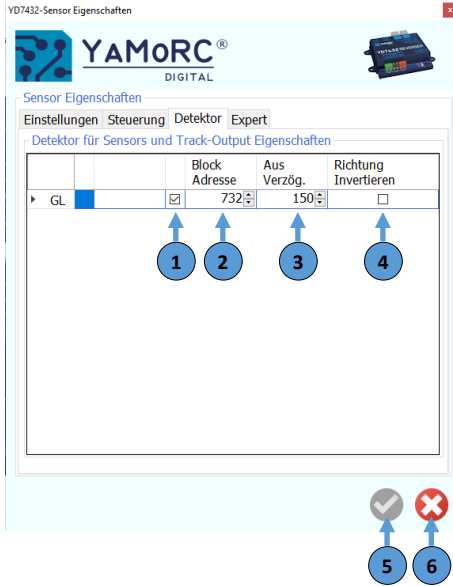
YD7432-Sensor Eigenschaften

×

YAMORC®
DIGITAL

Sensor Eigenschaften

Einstellungen | Steuerung | Detektor | Expert

Detektor für Sensors und Track-Output Eigenschaften

|  |  |  |  | Block Adresse | Aus Verzög. | Richtung Invertieren |
|---|---|---|---|---|---|---|
| ▸ | GL |  | ☑ | 732 | 150 | ☐ |

1 2 3 4

5 6